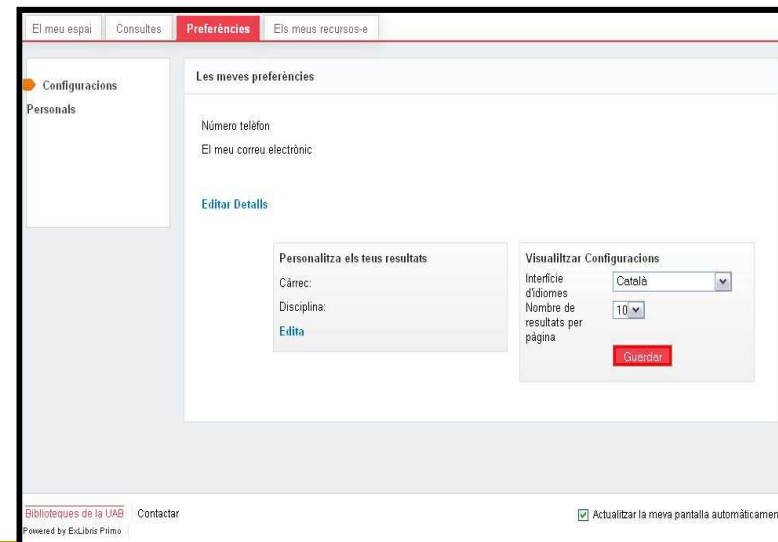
El meu espai | Consultes | Preferències | Els meus recursos-e

Configuracions
Personals

Les meves preferències

Número telèfon
El meu correu electrònic

Editar Detalls

Personalitza els teus resultats
Càrrec:
Disciplina:
Edita

Visualiltzar Configuracions
Interfície d'idiomes
Català
Nombre de resultats per pàgina
10
Guardar

Biblioteques de la UAB | Contactar
Powered by ExLibris Primo

Actualitzar la meva pantalla automàticamen